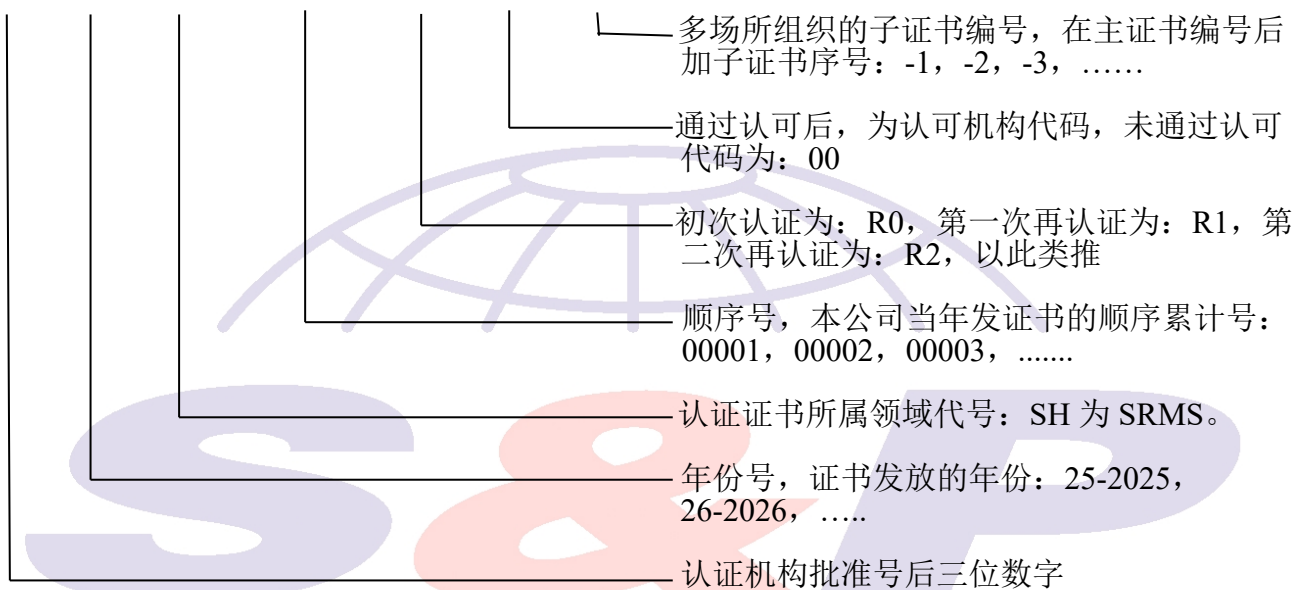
多场所组织的子证书编号，在主证书编号后加子证书序号：-1，-2，-3，……

通过认可后，为认可机构代码，未通过认可代码为：00

初次认证为：R0，第一次再认证为：R1，第二次再认证为：R2，以此类推

顺序号，本公司当年发证书的顺序累计号：00001，00002，00003，.......

认证证书所属领域代号：SH 为 SRMS。

年份号，证书发放的年份：25-2025，26-2026，…..

认证机构批准号后三位数字